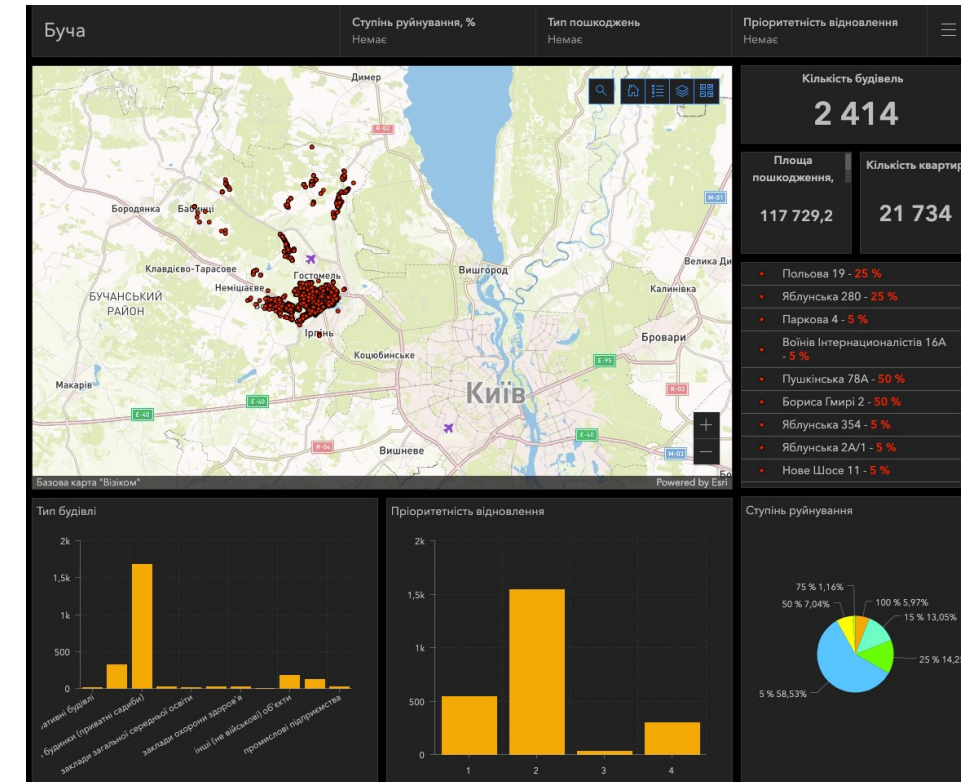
Буча

Ступінь руйнування, %
Немає

Тип пошкоджень
Немає

Пріоритетність відновлення
Немає

Димер
Р-02
Бородянка
Бабинці
М-01
Клавдієво-Тарасове
Гостомель
Вишгород
Велика Ди
Немішаєве
Калинівка
БУЧАНСЬКИЙ РАЙОН
Ірпінь
Бровари
Коцюбинське
Е-95
Макарів
Київ
Н-03
Е-40
Е-40
Р-04
Е-40
Вишневе
Базова карта "Візіком"
Powered by Esri

Кількість будівель
2 414

Площа пошкодження,
117 729,2

Кількість квартир
21 734

Польова 19 - 25 %
Яблунська 280 - 25 %
Паркова 4 - 5 %
Воїнів Інтернаціоналістів 16А - 5 %
Пушкінська 78А - 50 %
Бориса Гмирі 2 - 50 %
Яблунська 354 - 5 %
Яблунська 2А/1 - 5 %
Нове Шосе 11 - 5 %

Тип будівлі
2k
1,5k
1k
500
0
ративні будівлі
, будинки (приватні садиби)
заклади загальної середньої освіти
заклади охорони здоров'я
інші (не військові) об'єкти
промислові підприємства

Пріоритетність відновлення
2k
1,5k
1k
500
0
1
2
3
4

Ступінь руйнування
75 % 1,16%
50 % 7,04%
100 % 5,97%
15 % 13,05%
25 % 14,2
5 % 58,53%